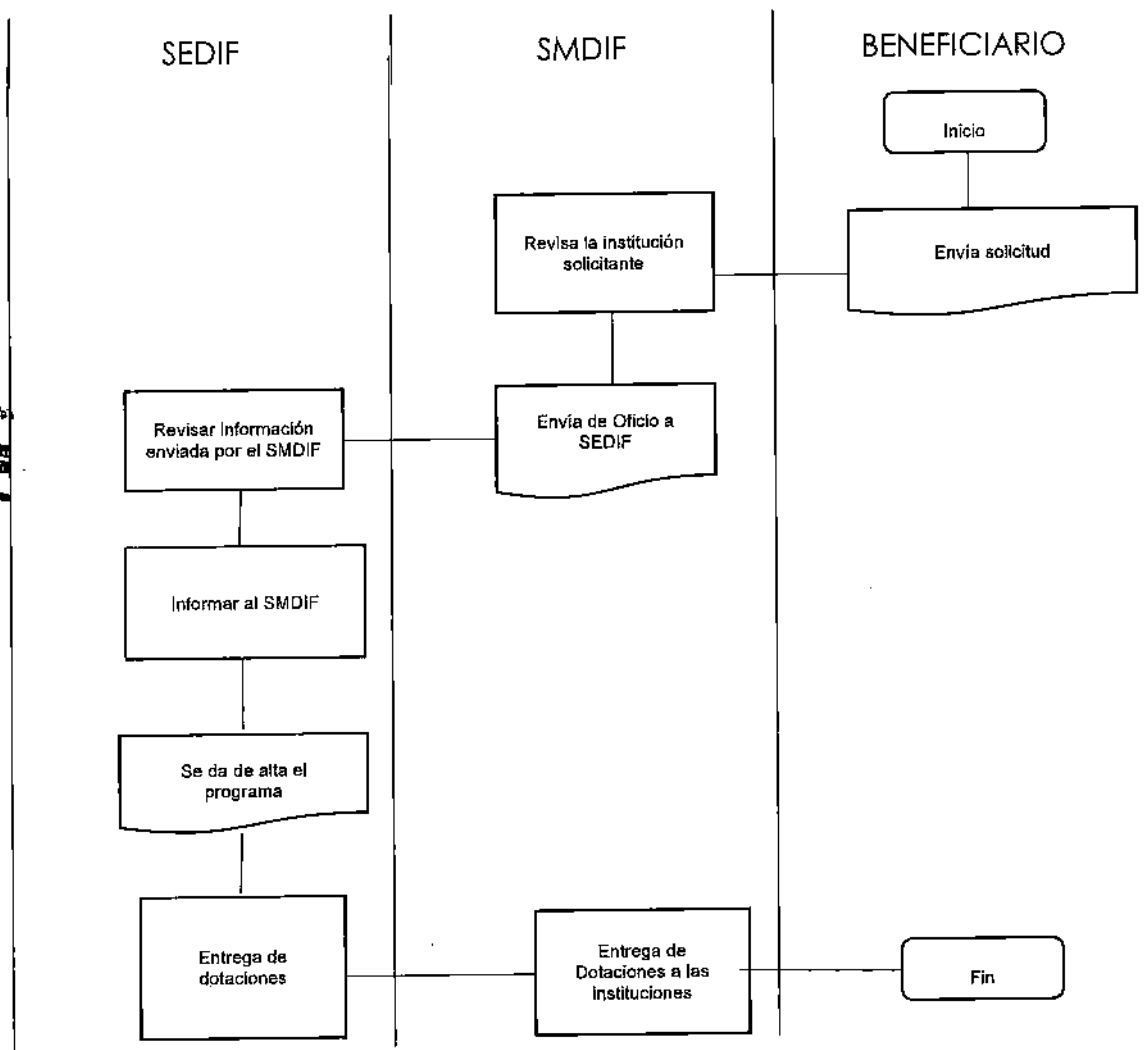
SEDIF

SMDIF

BENEFICIARIO

Inicio

Revisa la institución solicitante

Envía solicitud

Revisar Información enviada por el SMDIF

Envía de Oficio a SEDIF

Informar al SMDIF

Se da de alta el programa

Entrega de dotaciones

Entrega de Dotaciones a las Instituciones

Fin